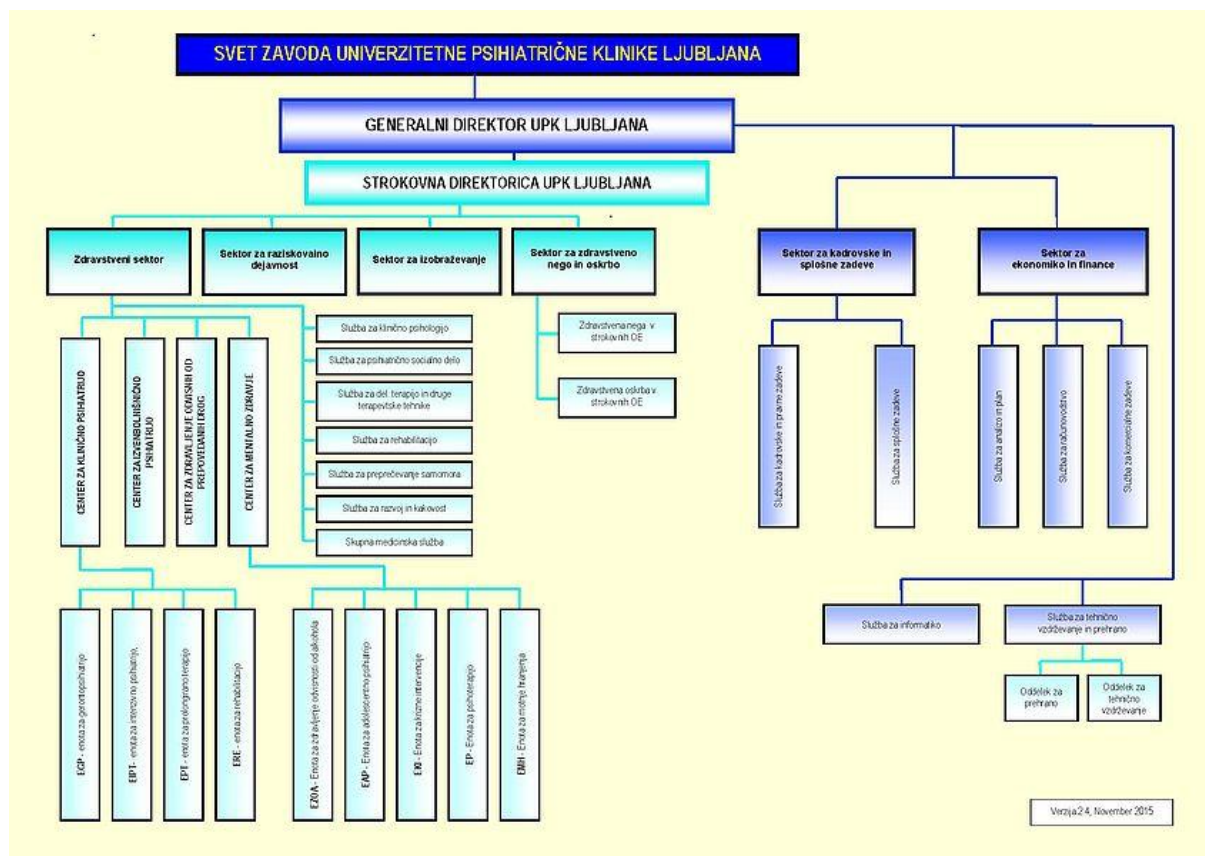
SVET ZAVODA UNIVERZITETNE PSIHIATRIČNE KLINIKE LJUBLJANA

GENERALNI DIREKTOR UPK LJUBLJANA

STROKOVNA DIREKTORICA UPK LJUBLJANA

Zdravstveni sektor

Sektor za raziskovalno dejavnost

Sektor za izobraževanje

Sektor za zdravstveno nego in oskrbo

Sektor za kadrovske in splošne zadeve

Sektor za ekonomiko in finance

CENTER ZA KLINIČNO PSIHIATRIJO

CENTER ZA IZVENBOLNIŠNIČNO PSIHIATRIJO

CENTER ZA ZDRAVLJENJE ODVISNIH OD PREPOVEDANIH DROG

CENTER ZA MENTALNO ZDRAVJE

Služba za klinično psihologijo

Služba za psihiatrično socialno delo

Služba za del. terapijo in druge terapevtske tehnike

Služba za rehabilitacijo

Služba za preprečevanje samomora

Služba za razvoj in kakovost

Skupna medicinska služba

Zdravstvena nega v strokovnih OE

Zdravstvena oskrba v strokovnih OE

Služba za kadrovske in pravne zadeve

Služba za splošne zadeve

Služba za analizo in plan

Služba za računovodstvo

Služba za komercialne zadeve

EGP - enota za gerontopsihiatrijo

EIPT - enota za intenzivno psihiatrijo

EPT - enota za prolongirano terapijo

ERE - enota za rehabilitacijo

EZOA - Enota za zdravljenje odvisnosti od alkohola

EAP - Enota za adolescentno psihiatrijo

EKI - Enota za krizne intervencije

EP - Enota za psihoterapijo

EMH - Enota za motnje hranjenja

Služba za informatiko

Služba za tehnično vzdrževanje in prehrano

Oddelek za prehrano

Oddelek za tehnično vzdrževanje

Verzija 2.4, November 2015